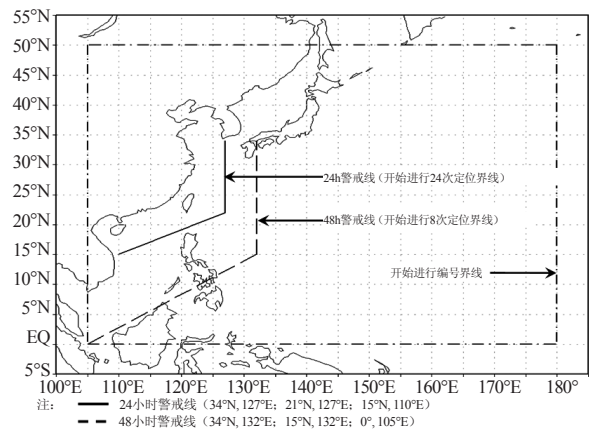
55°N
50°N
45°N
40°N
35°N
30°N
25°N
20°N
15°N
10°N
5°N
EQ
5°S
100°E 110°E 120°E 130°E 140°E 150°E 160°E 170°E 180°

24h警戒线（开始进行24次定位界线）
48h警戒线（开始进行8次定位界线）
开始进行编号界线

注： 24小时警戒线（34°N, 127°E；21°N, 127°E；15°N, 110°E）
48小时警戒线（34°N, 132°E；15°N, 132°E；0°, 105°E）